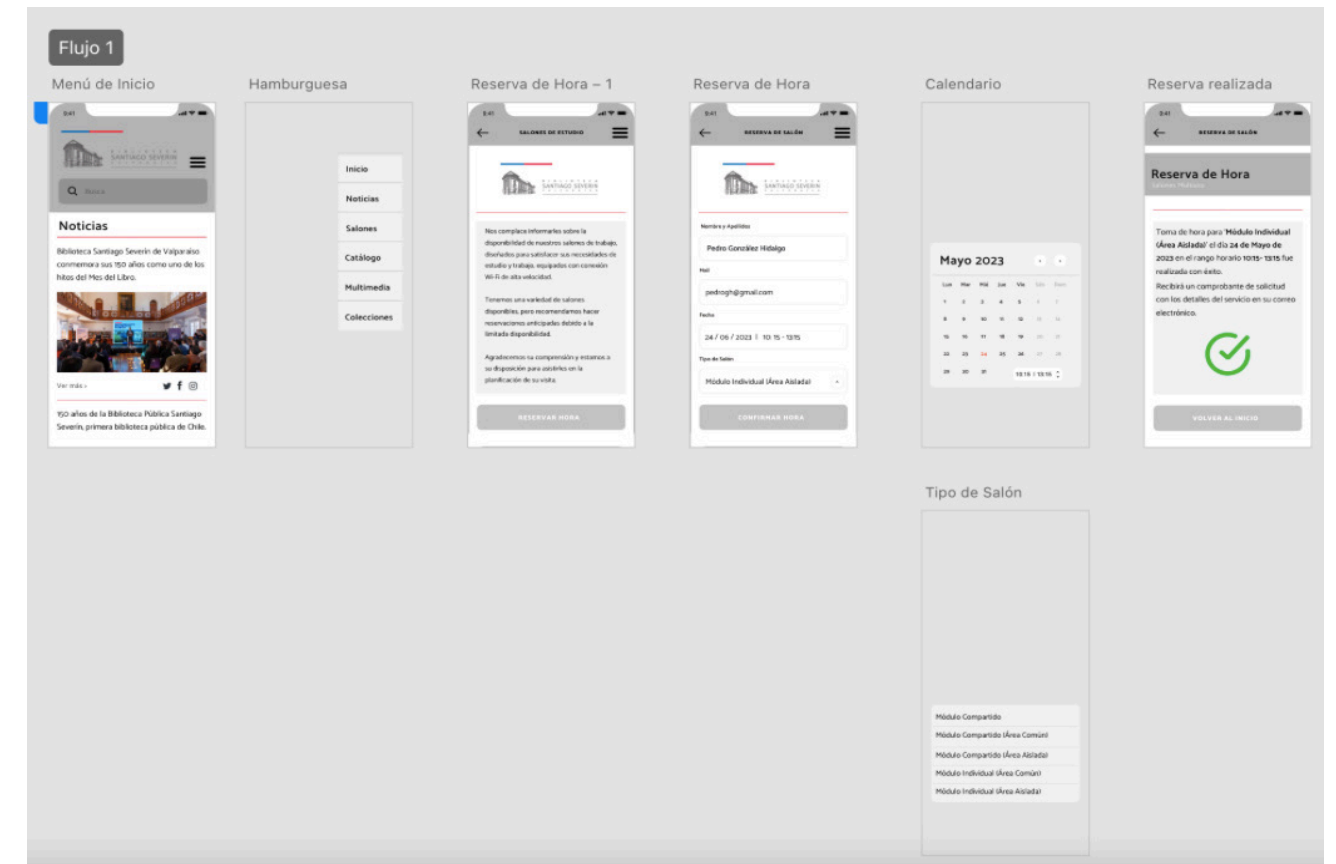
Flujo 1

Menú de Inicio

9:41

SANTIAGO SEVERIN

Buscar

Noticias

Biblioteca Santiago Severín de Valparaíso conmemora sus 150 años como uno de los hitos del Mes del Libro.

Ver más ›

150 años de la Biblioteca Pública Santiago Severin, primera biblioteca pública de Chile.

Hamburguesa

Inicio
Noticias
Salones
Catálogo
Multimedia
Colecciones

Reserva de Hora – 1

9:41

SALONES DE ESTUDIO

SANTIAGO SEVERIN

Nos complace informarles sobre la disponibilidad de nuestros salones de trabajo, diseñados para satisfacer sus necesidades de estudio y trabajo, equipados con conexión Wi-fi de alta velocidad.

Tenemos una variedad de salones disponibles, pero recomendamos hacer reservaciones anticipadas debido a la limitada disponibilidad.

Agradecemos su comprensión y estamos a su disposición para asistirles en la planificación de su visita.

RESERVAR HORA

Reserva de Hora

9:41

RESERVA DE SALÓN

SANTIAGO SEVERIN

Nombre y Apellidos

Pedro González Hidalgo

Mail

pedrogh@gmail.com

Fecha

24 / 06 / 2023 | 10:15 - 13:15

Tipo de Salón

Módulo Individual (Área Aislada)

CONFIRMAR HORA

Calendario

Mayo 2023

| Lun | Mar | Mié | Jue | Vie | Sáb | Dom |
|---|---|---|---|---|---|---|
| 1 | 2 | 3 | 4 | 5 | 6 | 7 |
| 8 | 9 | 10 | 11 | 12 | 13 | 14 |
| 15 | 16 | 17 | 18 | 19 | 20 | 21 |
| 22 | 23 | 24 | 25 | 26 | 27 | 28 |
| 29 | 30 | 31 | | | | |

10:15 / 13:15

Reserva realizada

9:41

RESERVA DE SALÓN

Reserva de Hora

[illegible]

Toma de hora para 'Módulo Individual (Área Aislada)' el día 24 de Mayo de 2023 en el rango horario 10:15- 13:15 fue realizada con éxito.
Recibirá un comprobante de solicitud con los detalles del servicio en su correo electrónico.

VOLVER AL INICIO

Tipo de Salón

Módulo Compartido
Módulo Compartido (Área Común)
Módulo Compartido (Área Aislada)
Módulo Individual (Área Común)
Módulo Individual (Área Aislada)